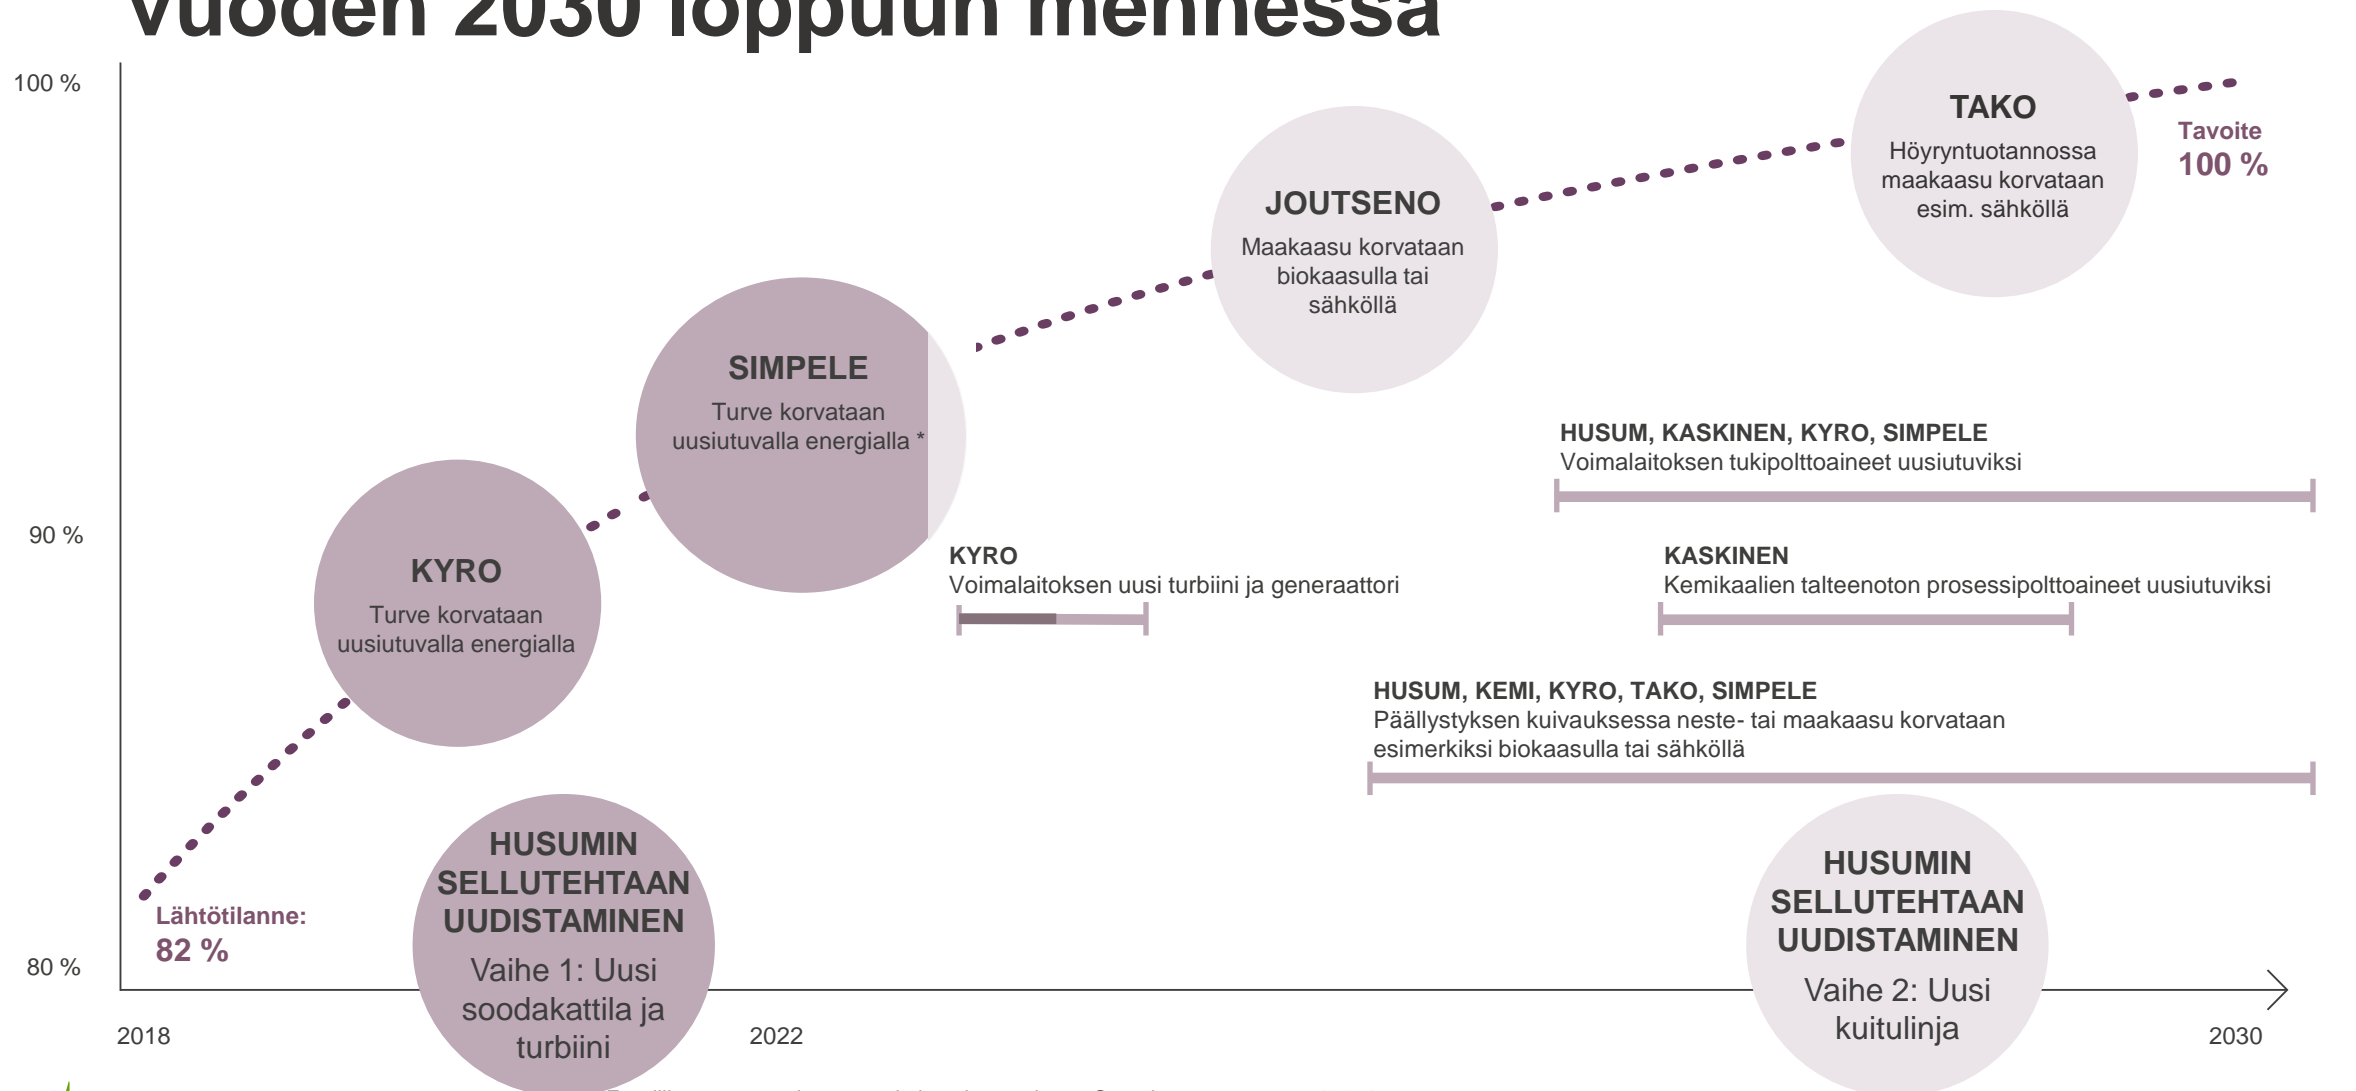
vuoden 2030 loppuun mennessä

100 %

90 %

80 %

TAKO
Höyryntuotannossa maakaasu korvataan esim. sähköllä

Tavoite
100 %

JOUTSENO
Maakaasu korvataan biokaasulla tai sähköllä

SIMPELE
Turve korvataan uusiutuvalla energialla *

KYRO
Turve korvataan uusiutuvalla energialla

HUSUM, KASKINEN, KYRO, SIMPELE
Voimalaitoksen tukipolttoaineet uusiutuviksi

KYRO
Voimalaitoksen uusi turbiini ja generaattori

KASKINEN
Kemikaalien talteenoton prosessipolttoaineet uusiutuviksi

HUSUM, KEMI, KYRO, TAKO, SIMPELE
Päällystyksen kuivauksessa neste- tai maakaasu korvataan esimerkiksi biokaasulla tai sähköllä

Lähtötilanne:
82 %

HUSUMIN SELLUTEHTAAN UUDISTAMINEN
Vaihe 1: Uusi soodakattila ja turbiini

HUSUMIN SELLUTEHTAAN UUDISTAMINEN
Vaihe 2: Uusi kuitulinja

2018

2022

2030

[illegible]